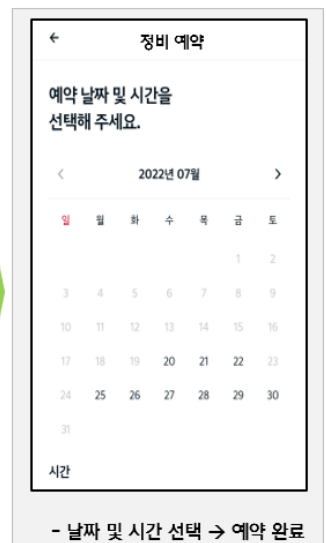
← 정비 예약

예약 날짜 및 시간을 선택해 주세요.

< 2022년 07월 >

| 일 | 월 | 화 | 수 | 목 | 금 | 토 |
|---|---|---|---|---|---|---|
| | | | | | 1 | 2 |
| 3 | 4 | 5 | 6 | 7 | 8 | 9 |
| 10 | 11 | 12 | 13 | 14 | 15 | 16 |
| 17 | 18 | 19 | 20 | 21 | 22 | 23 |
| 24 | 25 | 26 | 27 | 28 | 29 | 30 |
| 31 | | | | | | |

시간

- 날짜 및 시간 선택 → 예약 완료